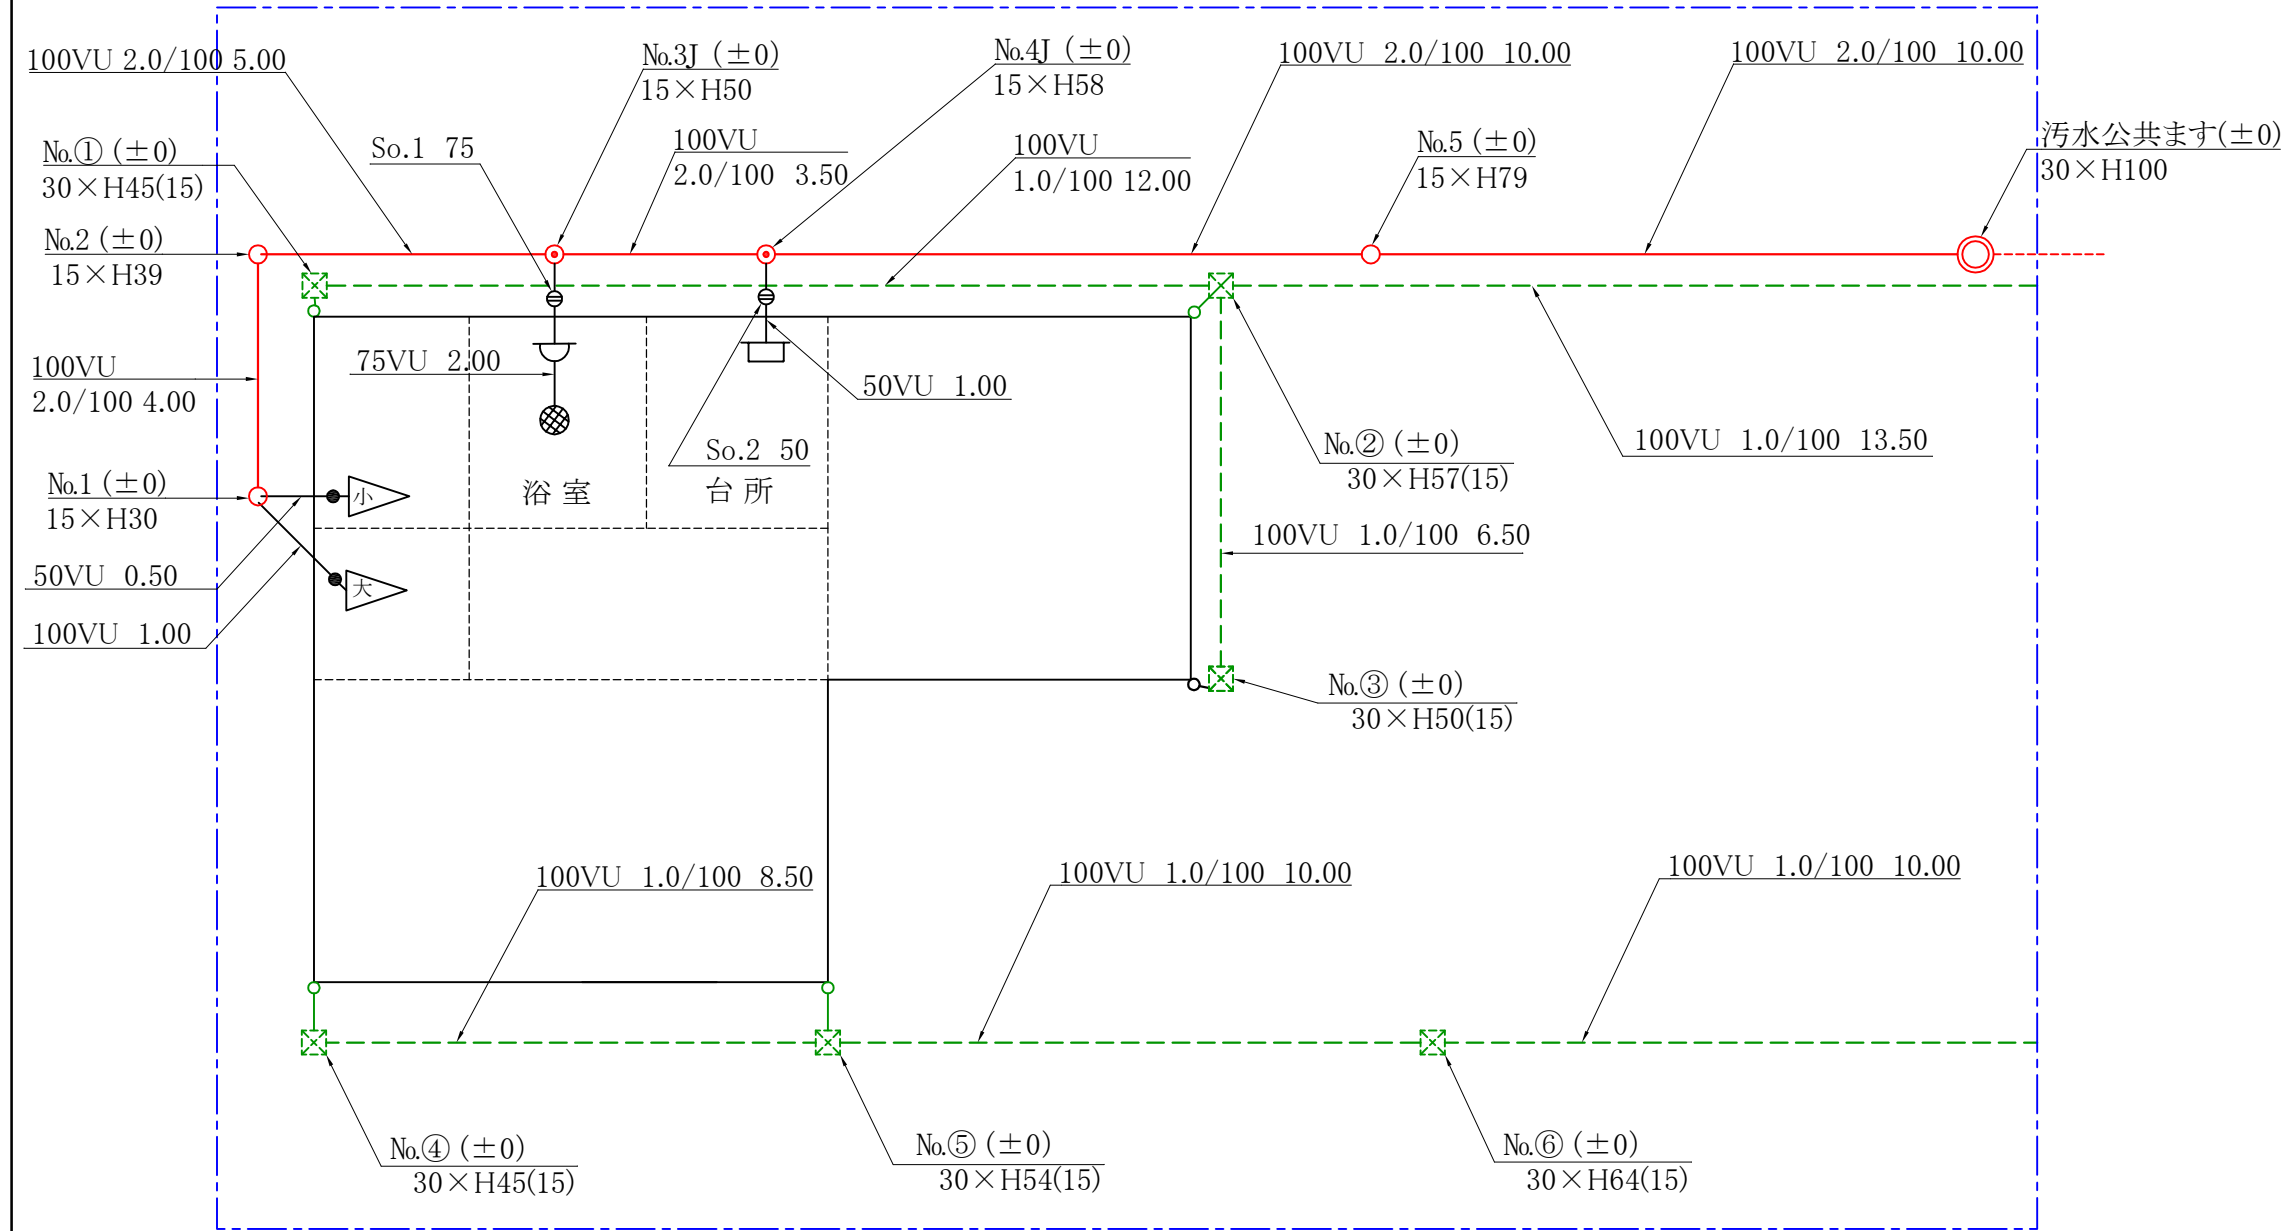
100VU 2.0/100 5.00

No.3J (±0)
15×H50

No.4J (±0)
15×H58

100VU 2.0/100 10.00

100VU 2.0/100 10.00

汚水公共ます(±0)
30×H100

No.① (±0)
30×H45(15)

So.1 75

100VU
2.0/100 3.50

100VU
1.0/100 12.00

No.5 (±0)
15×H79

No.2 (±0)
15×H39

75VU 2.00

50VU 1.00

100VU
2.0/100 4.00

So.2 50

No.② (±0)
30×H57(15)

100VU 1.0/100 13.50

No.1 (±0)
15×H30

小

浴 室

台 所

100VU 1.0/100 6.50

50VU 0.50

大

100VU 1.00

No.③ (±0)
30×H50(15)

100VU 1.0/100 8.50

100VU 1.0/100 10.00

100VU 1.0/100 10.00

No.④ (±0)
30×H45(15)

No.⑤ (±0)
30×H54(15)

No.⑥ (±0)
30×H64(15)